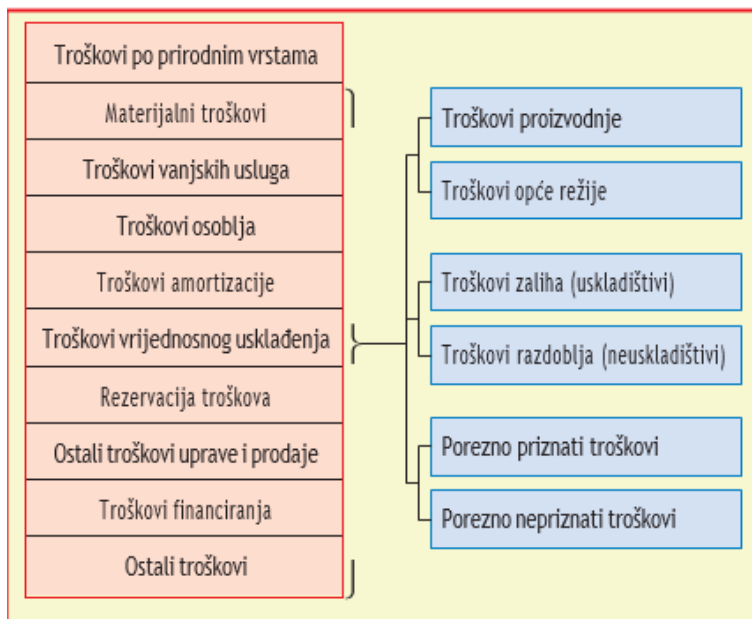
Troškovi po prirodnim vrstama

Materijalni troškovi

Troškovi vanjskih usluga

Troškovi osoblja

Troškovi amortizacije

Troškovi vrijednosnog usklađenja

Rezervacija troškova

Ostali troškovi uprave i prodaje

Troškovi financiranja

Ostali troškovi

Troškovi proizvodnje

Troškovi opće režije

Troškovi zaliha (uskladištivi)

Troškovi razdoblja (neuskladištivi)

Porezno priznati troškovi

Porezno nepriznati troškovi